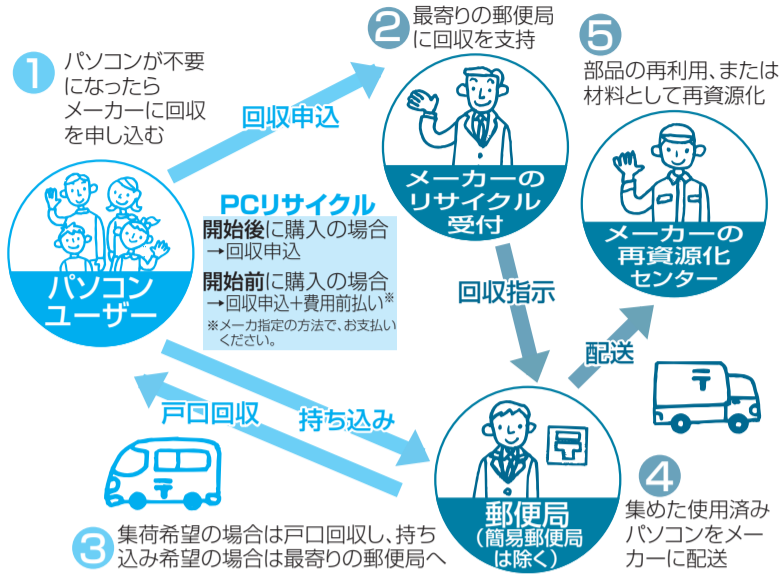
1
パソコンが不要になったらメーカーに回収を申し込む

回収申込

2
最寄りの郵便局に回収を支持

5
部品の再利用、または材料として再資源化

パソコンユーザー

PCリサイクル
開始後に購入の場合
→回収申込
開始前に購入の場合
→回収申込+費用前払い※
※メーカ指定の方法で、お支払いください。

メーカーのリサイクル受付

メーカーの再資源化センター

回収指示

配送

戸口回収

持ち込み

郵便局
(簡易郵便局は除く)

3
集荷希望の場合は戸口回収し、持ち込み希望の場合は最寄りの郵便局へ

4
集めた使用済みパソコンをメーカーに配送